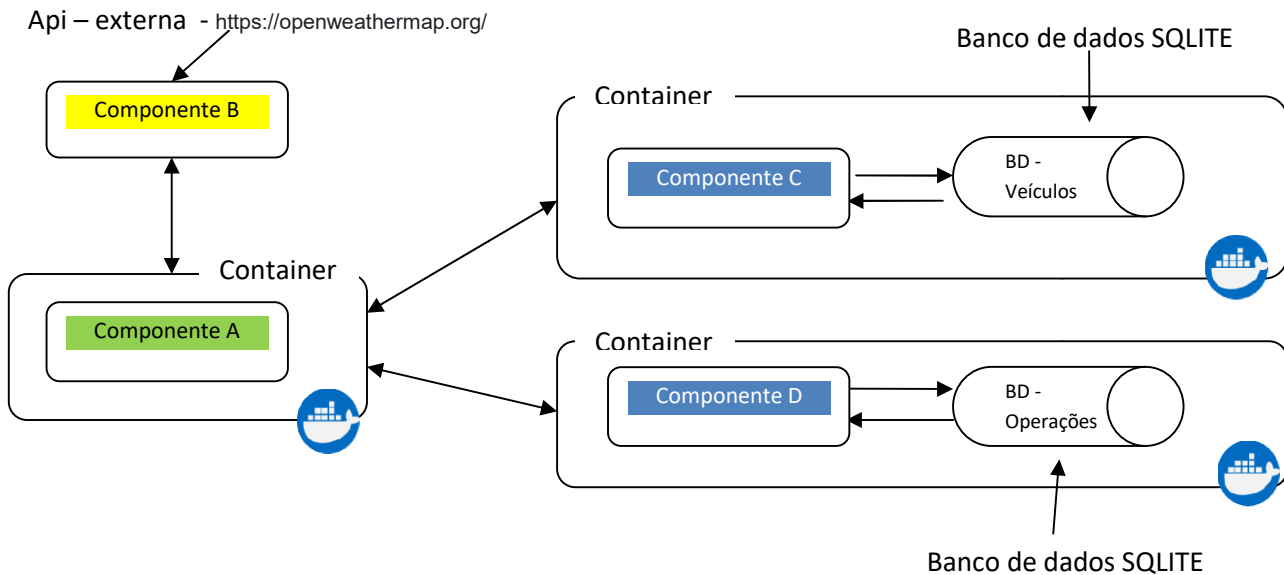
Api – externa - https://openweathermap.org/

Banco de dados SQLITE

Componente B

Container

Componente C

BD - Veículos

Container

Componente A

Container

Componente D

BD - Operações

Banco de dados SQLITE